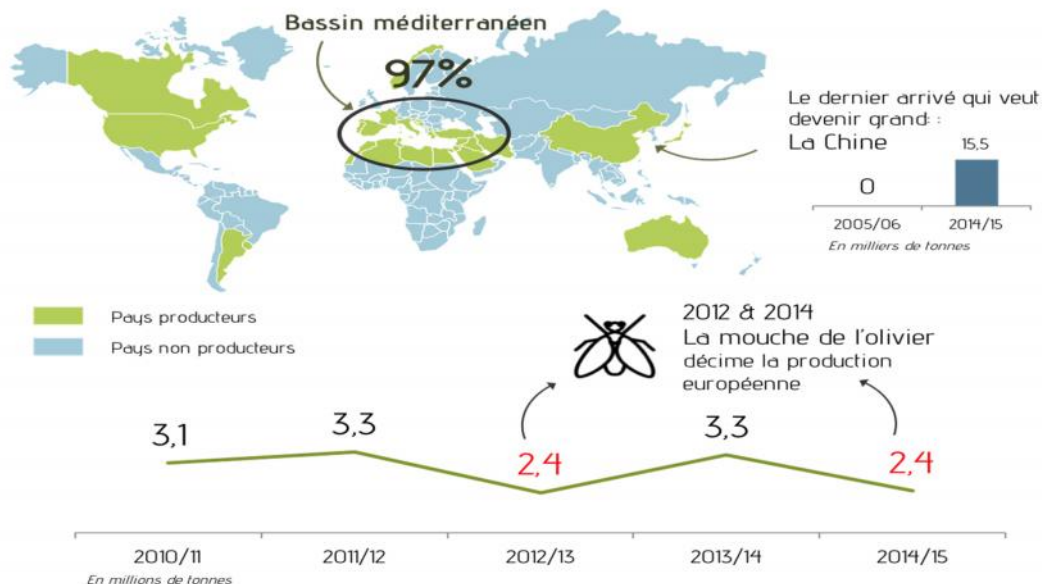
Bassin méditerranéen

97%

Le dernier arrivé qui veut devenir grand :
La Chine

0

15,5

2005/06

2014/15

En milliers de tonnes

Pays producteurs

Pays non producteurs

2012 & 2014
La mouche de l'olivier
décime la production européenne

3,1

3,3

2,4

3,3

2,4

2010/11

2011/12

2012/13

2013/14

2014/15

En millions de tonnes